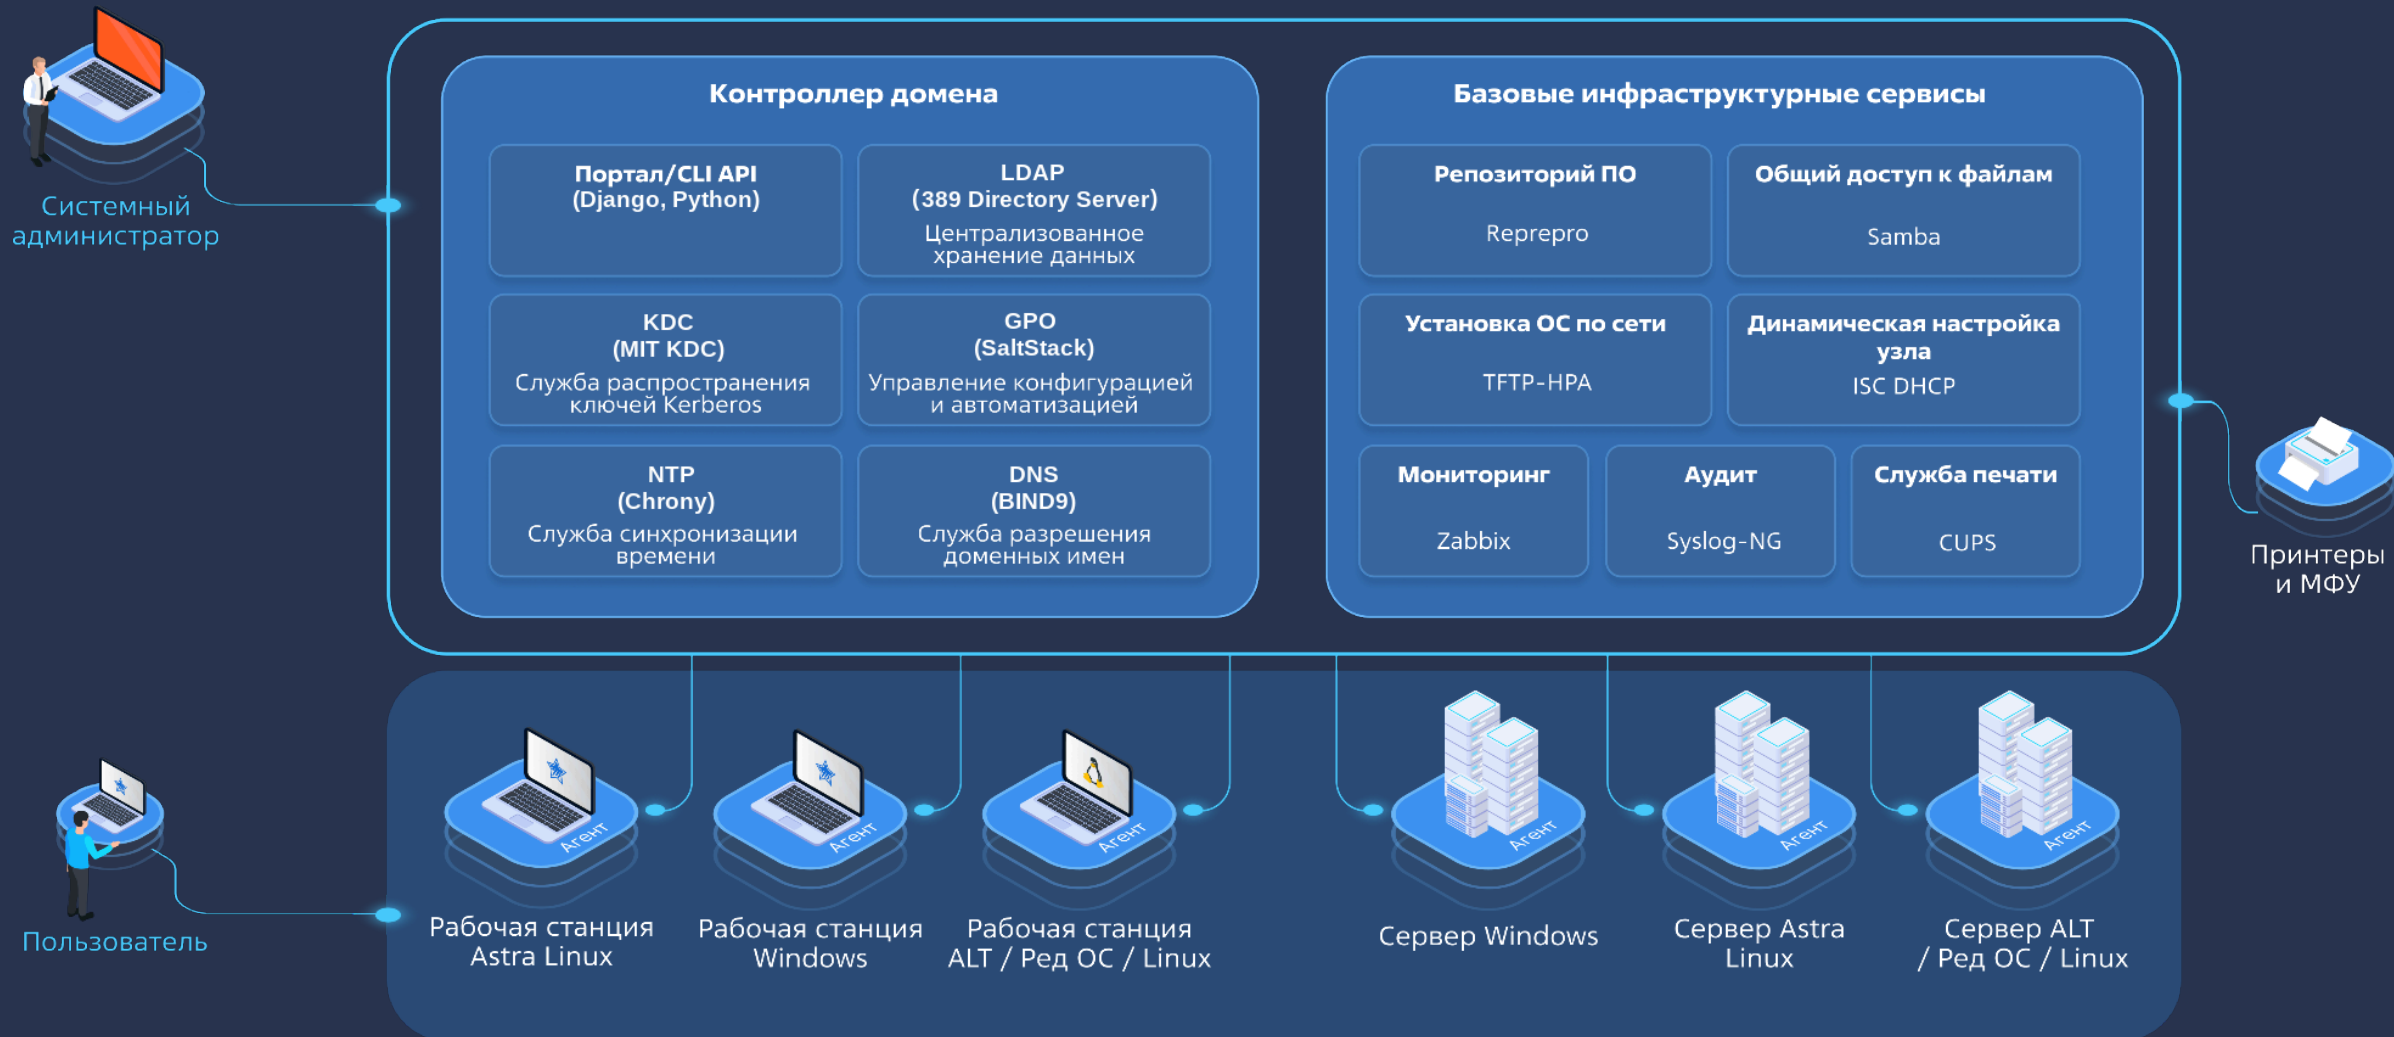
Системный администратор

Контроллер домена

Портал/CLI API
(Django, Python)

LDAP
(389 Directory Server)
Централизованное хранение данных

KDC
(MIT KDC)
Служба распространения ключей Kerberos

GPO
(SaltStack)
Управление конфигурацией и автоматизацией

NTP
(Chrony)
Служба синхронизации времени

DNS
(BIND9)
Служба разрешения доменных имен

Базовые инфраструктурные сервисы

Репозиторий ПО
Reprepro

Общий доступ к файлам
Samba

Установка ОС по сети
TFTP-HPA

Динамическая настройка узла
ISC DHCP

Мониторинг
Zabbix

Аудит
Syslog-NG

Служба печати
CUPS

Принтеры и МФУ

Пользователь

Агент
Рабочая станция Astra Linux

Агент
Рабочая станция Windows

Агент
Рабочая станция ALT / Ред ОС / Linux

Агент
Сервер Windows

Агент
Сервер Astra Linux

Агент
Сервер ALT / Ред ОС / Linux